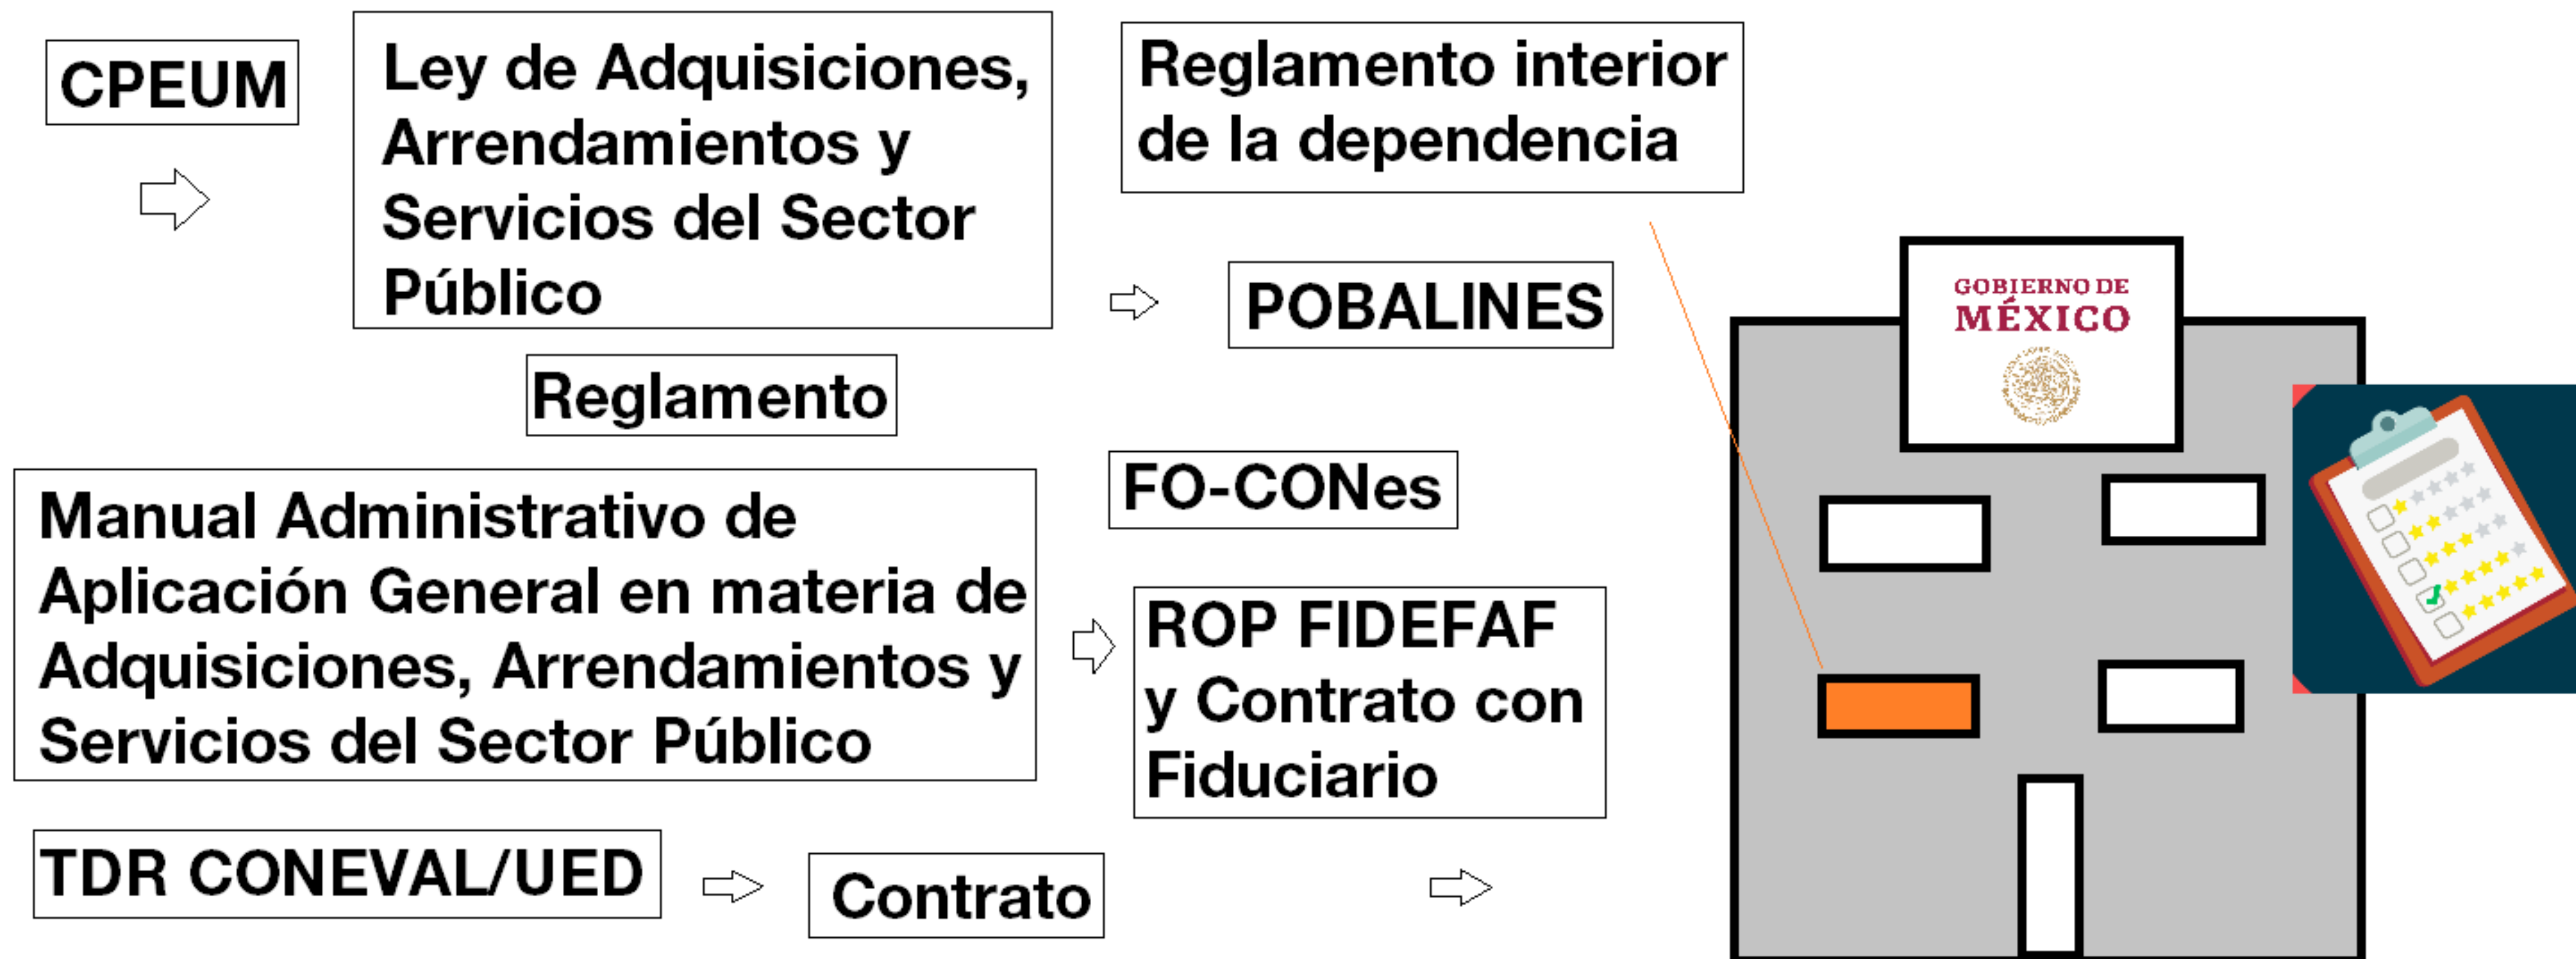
CPEUM

Ley de Adquisiciones, Arrendamientos y Servicios del Sector Público

Reglamento interior de la dependencia

POBALINES

Reglamento

FO-CONes

Manual Administrativo de Aplicación General en materia de Adquisiciones, Arrendamientos y Servicios del Sector Público

ROP FIDEFAF y Contrato con Fiduciario

TDR CONEVAL/UED

Contrato

GOBIERNO DE MÉXICO